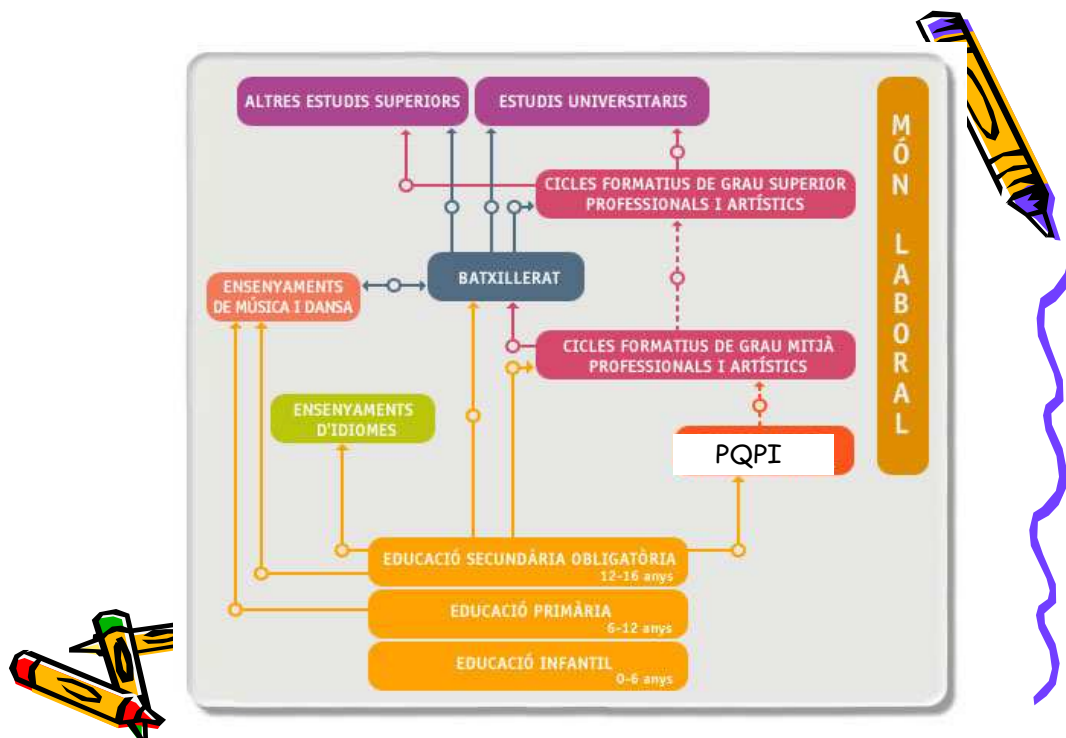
ALTRES ESTUDIS SUPERIORS

ESTUDIS UNIVERSITARIS

MÓN LABORAL

CICLES FORMATIUS DE GRAU SUPERIOR PROFESSIONALS I ARTÍSTICS

ENSENYAMENTS DE MÚSICA I DANSA

BATXILLERAT

CICLES FORMATIUS DE GRAU MITJÀ PROFESSIONALS I ARTÍSTICS

ENSENYAMENTS D'IDIOMES

PQPI

EDUCACIÓ SECUNDÀRIA OBLIGATÒRIA 12-16 anys

EDUCACIÓ PRIMÀRIA 6-12 anys

EDUCACIÓ INFANTIL 0-6 anys